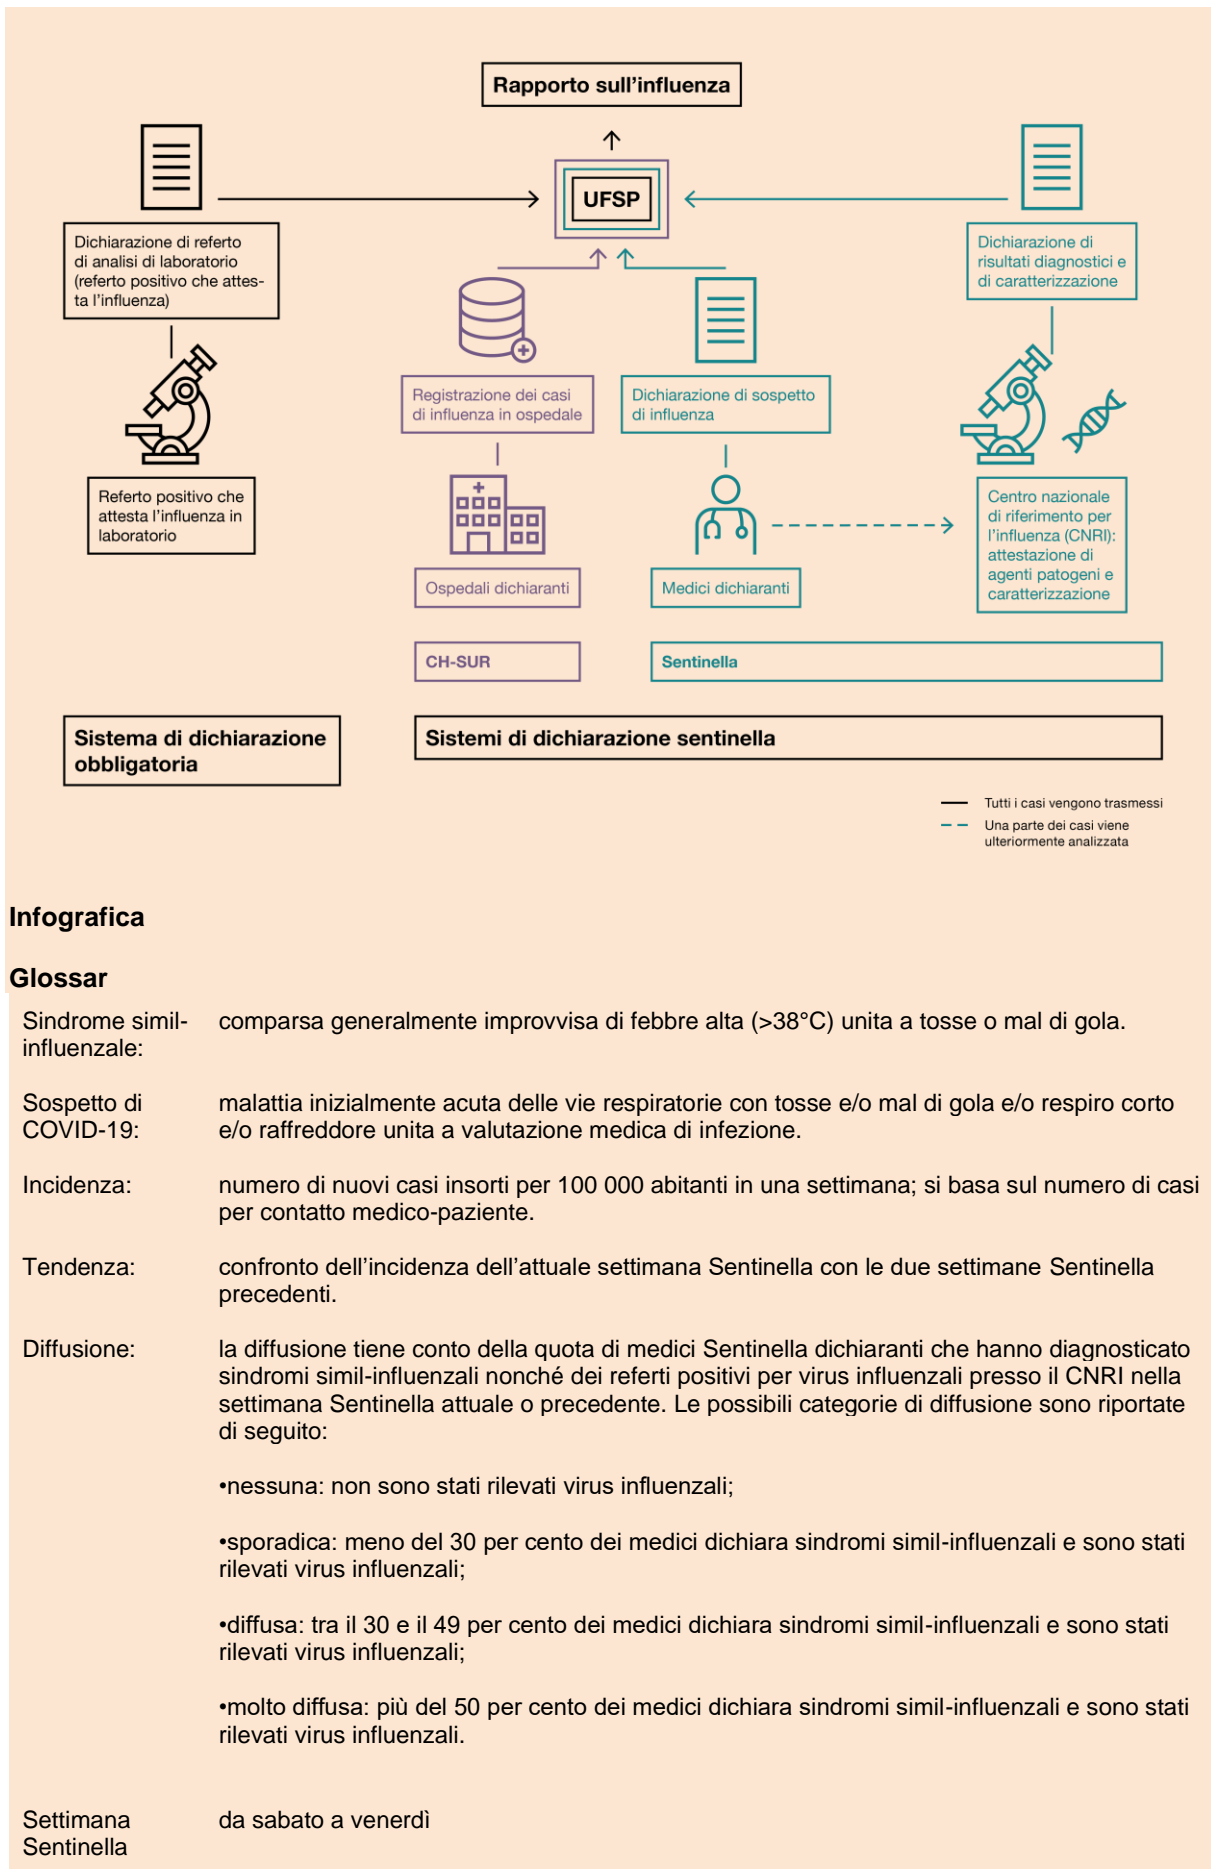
Rapporto sull'influenza

UFSP

Dichiarazione di referto di analisi di laboratorio (referto positivo che attesta l'influenza)

Referto positivo che attesta l'influenza in laboratorio

Registrazione dei casi di influenza in ospedale

Ospedali dichiaranti

CH-SUR

Dichiarazione di sospetto di influenza

Medici dichiaranti

Sentinella

Dichiarazione di risultati diagnostici e di caratterizzazione

Centro nazionale di riferimento per l'influenza (CNRI): attestazione di agenti patogeni e caratterizzazione

Sistema di dichiarazione obbligatoria

Sistemi di dichiarazione sentinella

Tutti i casi vengono trasmessi
Una parte dei casi viene ulteriormente analizzata

Infografica

Glossar

| | |
|---|---|
| Sindrome simil-influenzale: | comparsa generalmente improvvisa di febbre alta (>38°C) unita a tosse o mal di gola. |
| Sospetto di COVID-19: | malattia inizialmente acuta delle vie respiratorie con tosse e/o mal di gola e/o respiro corto e/o raffreddore unita a valutazione medica di infezione. |
| Incidenza: | numero di nuovi casi insorti per 100 000 abitanti in una settimana; si basa sul numero di casi per contatto medico-paziente. |
| Tendenza: | confronto dell'incidenza dell'attuale settimana Sentinella con le due settimane Sentinella precedenti. |
| Diffusione: | la diffusione tiene conto della quota di medici Sentinella dichiaranti che hanno diagnosticato sindromi simil-influenzali nonché dei referti positivi per virus influenzali presso il CNRI nella settimana Sentinella attuale o precedente. Le possibili categorie di diffusione sono riportate di seguito: |
| | •nessuna: non sono stati rilevati virus influenzali; |
| | •sporadica: meno del 30 per cento dei medici dichiara sindromi simil-influenzali e sono stati rilevati virus influenzali; |
| | •diffusa: tra il 30 e il 49 per cento dei medici dichiara sindromi simil-influenzali e sono stati rilevati virus influenzali; |
| | •molto diffusa: più del 50 per cento dei medici dichiara sindromi simil-influenzali e sono stati rilevati virus influenzali. |
| Settimana Sentinella | da sabato a venerdì |